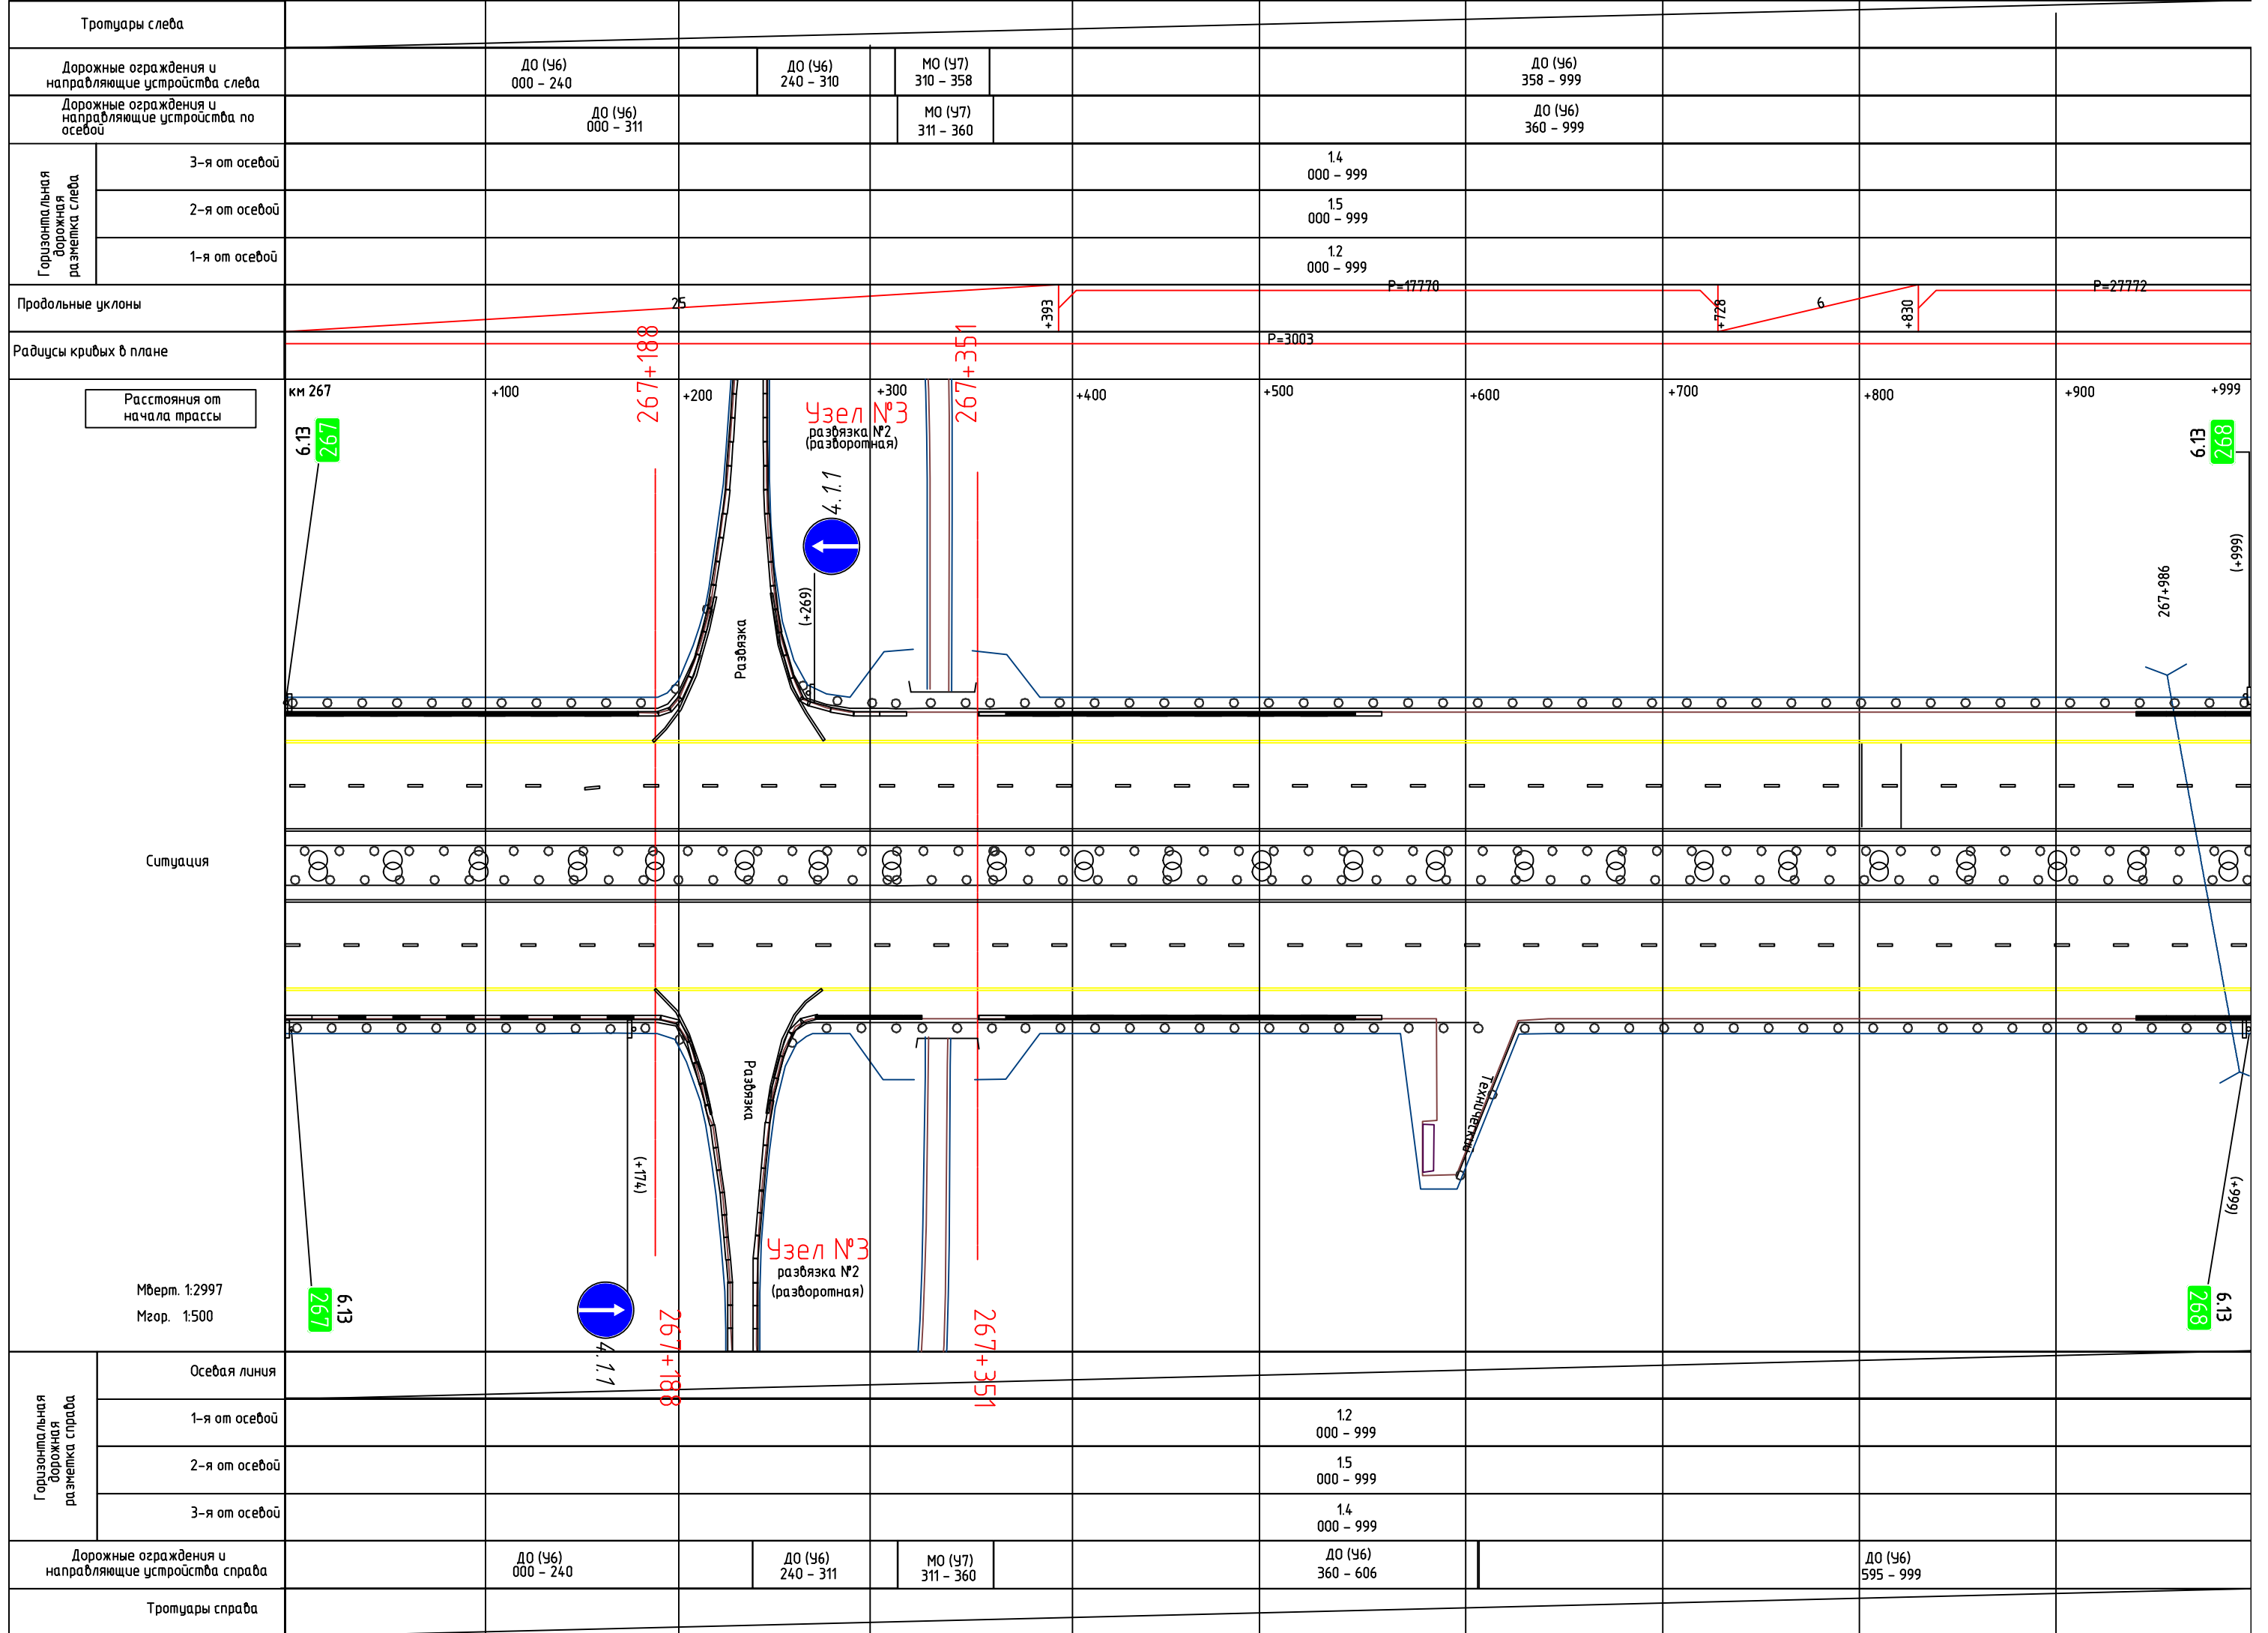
Тротуары слева

Дорожные ограждения и направляющие устройства слева

ДО (У6) 000 – 240

ДО (У6) 240 – 310

МО (У7) 310 – 358

ДО (У6) 358 – 999

Дорожные ограждения и направляющие устройства по осевой

ДО (У6) 000 – 311

МО (У7) 311 – 360

ДО (У6) 360 – 999

Горизонтальная дорожная разметка слева

3-я от осевой

1.4 000 – 999

2-я от осевой

1.5 000 – 999

1-я от осевой

1.2 000 – 999

Продольные уклоны

25

+393

Р=17770

+728

6

+830

Р=27772

Радиусы кривых в плане

Р=3003

Расстояния от начала трассы

км 267

+100

+200

+300

+400

+500

+600

+700

+800

+900

+999

Ситуация

6.13

267

267+188

Узел №3

развязка №2 (разворотная)

267+351

4.1.1

(+269)

Развязка

6.13

268

267+986

(+999)

Развязка

(+174)

Техническая

Узел №3

разбязка №2 (разворотная)

Мверт. 1:2997

Мгор. 1:500

267

6.13

4.1.1

267+188

267+351

268

6.13

(+999)

Горизонтальная дорожная разметка справа

Осевая линия

1-я от осевой

1.2 000 – 999

2-я от осевой

1.5 000 – 999

3-я от осевой

1.4 000 – 999

Дорожные ограждения и направляющие устройства справа

ДО (У6) 000 – 240

ДО (У6) 240 – 311

МО (У7) 311 – 360

ДО (У6) 360 – 606

ДО (У6) 595 – 999

Тротуары справа